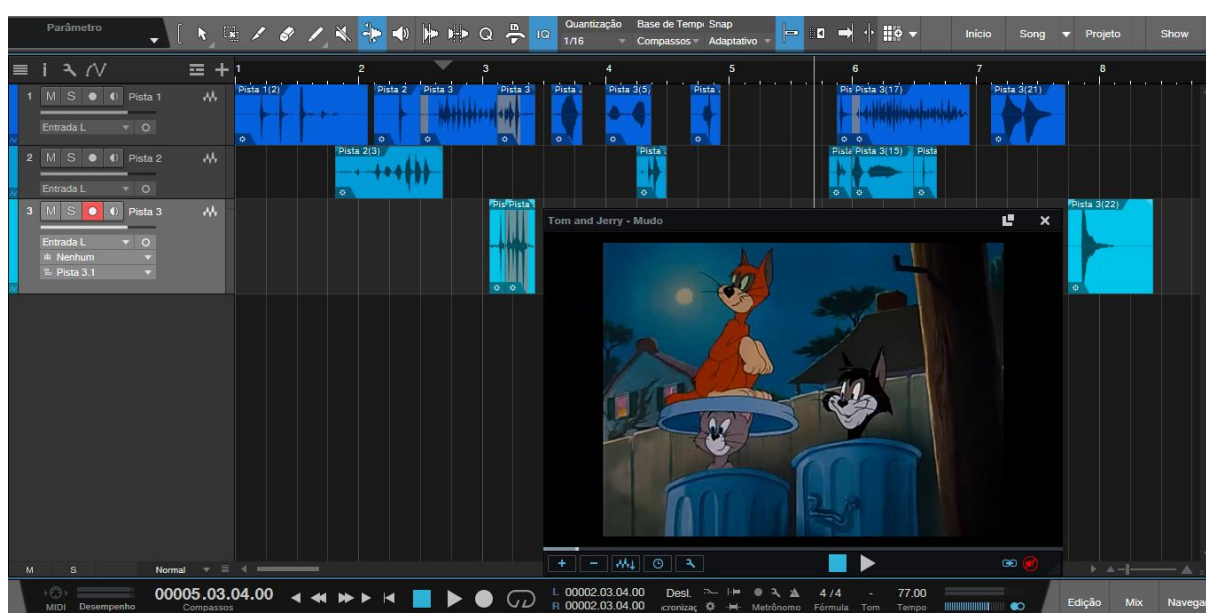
Parâmetro

IQ

Quantização
1/16

Base de Tempo
Compassos

Snap
Adaptativo

Início

Song

Projeto

Show

1 2 3 4 5 6 7 8

1 M S Pista 1
Entrada L

2 M S Pista 2
Entrada L

3 M S Pista 3
Entrada L
Nenhum
Pista 3.1

Pista 1(2)
Pista 2
Pista 3
Pista 3
Pista
Pista 3(5)
Pista
Pis Pista 3(17)
Pista 3(21)

Pista 2(3)
Pista
Pista Pista 3(15)
Pista

Pis Pista
Pista 3(22)

Tom and Jerry - Mudo

M S Normal

MIDI Desempenho
00005.03.04.00
Compassos

L 00002.03.04.00
R 00002.03.04.00

Desl.
Sincronização
Metrônomo
4 / 4
Fórmula
Tom
77.00
Tempo

Edição
Mix
Navegar